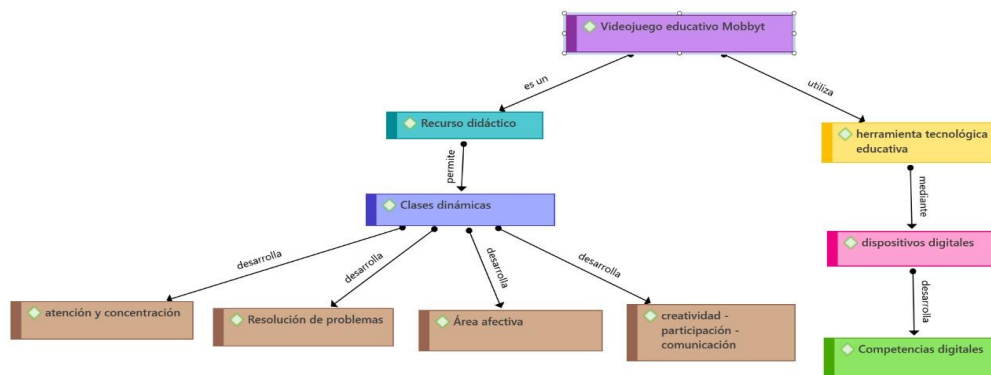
Videojuego educativo Mobbyt

es un

utiliza

Recurso didáctico

permite

Clases dinámicas

herramienta tecnológica educativa

mediante

dispositivos digitales

desarrolla

Competencias digitales

desarrolla

desarrolla

desarrolla

desarrolla

atención y concentración

Resolución de problemas

Área afectiva

creatividad - participación - comunicación